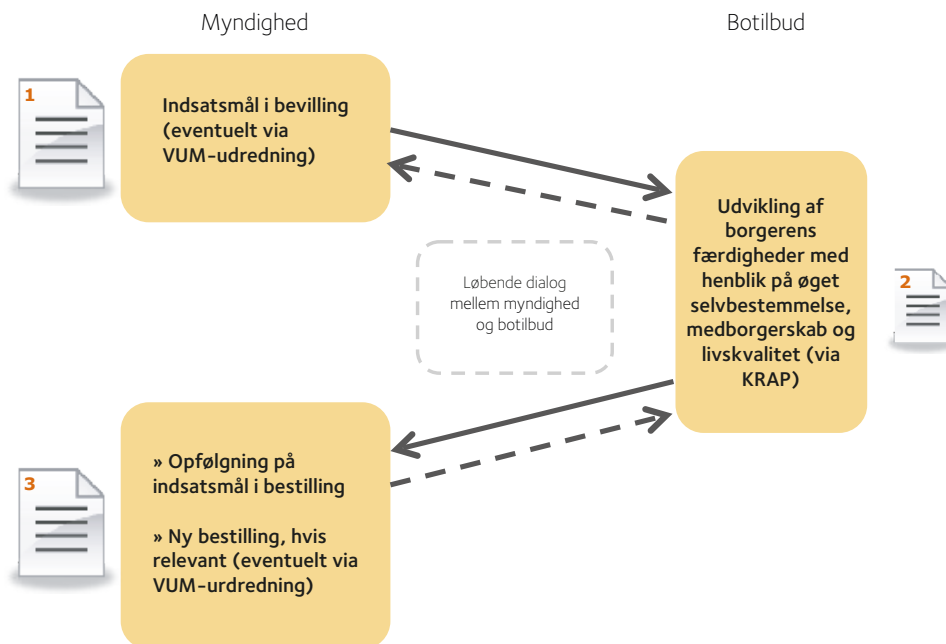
Myndighed

Botilbud

1

Indsatsmål i bevilling (eventuelt via VUM-udredning)

Udvikling af borgerens færdigheder med henblik på øget selvbestemmelse, medborgerskab og livskvalitet (via KRAP)

2

Løbende dialog mellem myndighed og botilbud

3

» Opfølgning på indsatsmål i bestilling

» Ny bestilling, hvis relevant (eventuelt via VUM-urdredning)